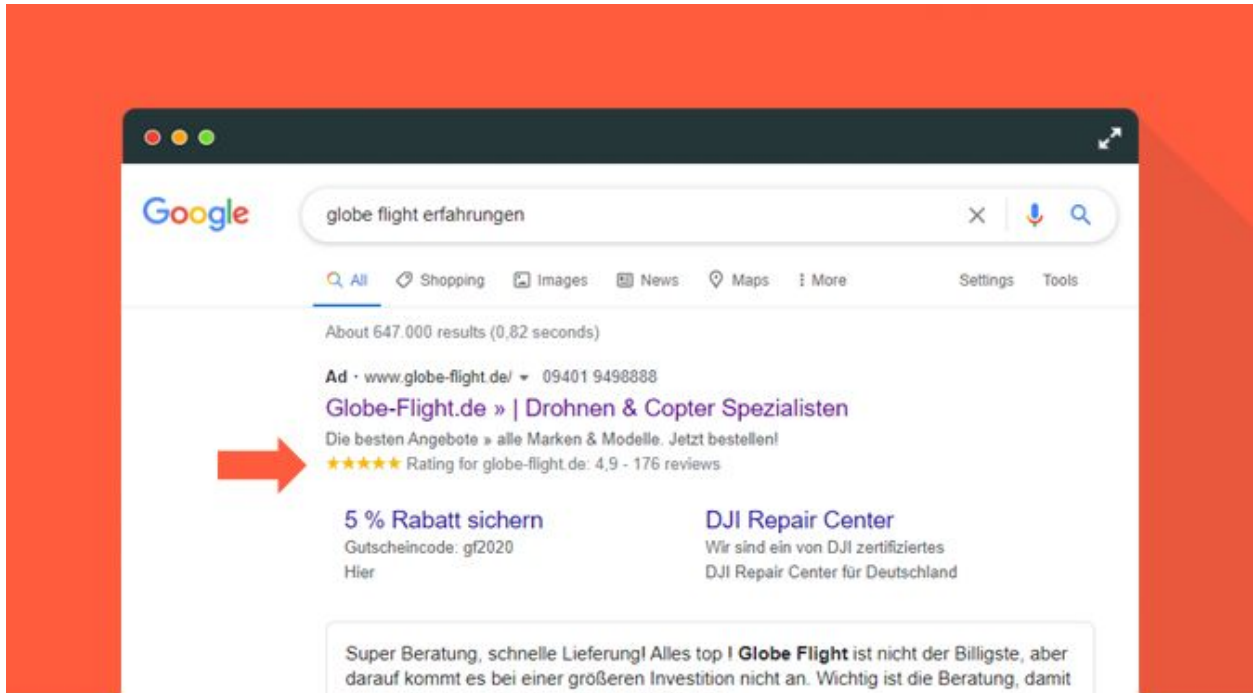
Google

globe flight erfahrungen

All Shopping Images News Maps More Settings Tools

About 647.000 results (0,82 seconds)

Ad · www.globe-flight.de/ 09401 9498888

Globe-Flight.de » | Drohnen & Copter Spezialisten

Die besten Angebote » alle Marken & Modelle. Jetzt bestellen!

★★★★★ Rating for globe-flight.de: 4,9 - 176 reviews

5 % Rabatt sichern
Gutscheincode: gf2020
Hier

DJI Repair Center
Wir sind ein von DJI zertifiziertes
DJI Repair Center für Deutschland

Super Beratung, schnelle Lieferung! Alles top ! **Globe Flight** ist nicht der Billigste, aber darauf kommt es bei einer größeren Investition nicht an. Wichtig ist die Beratung, damit